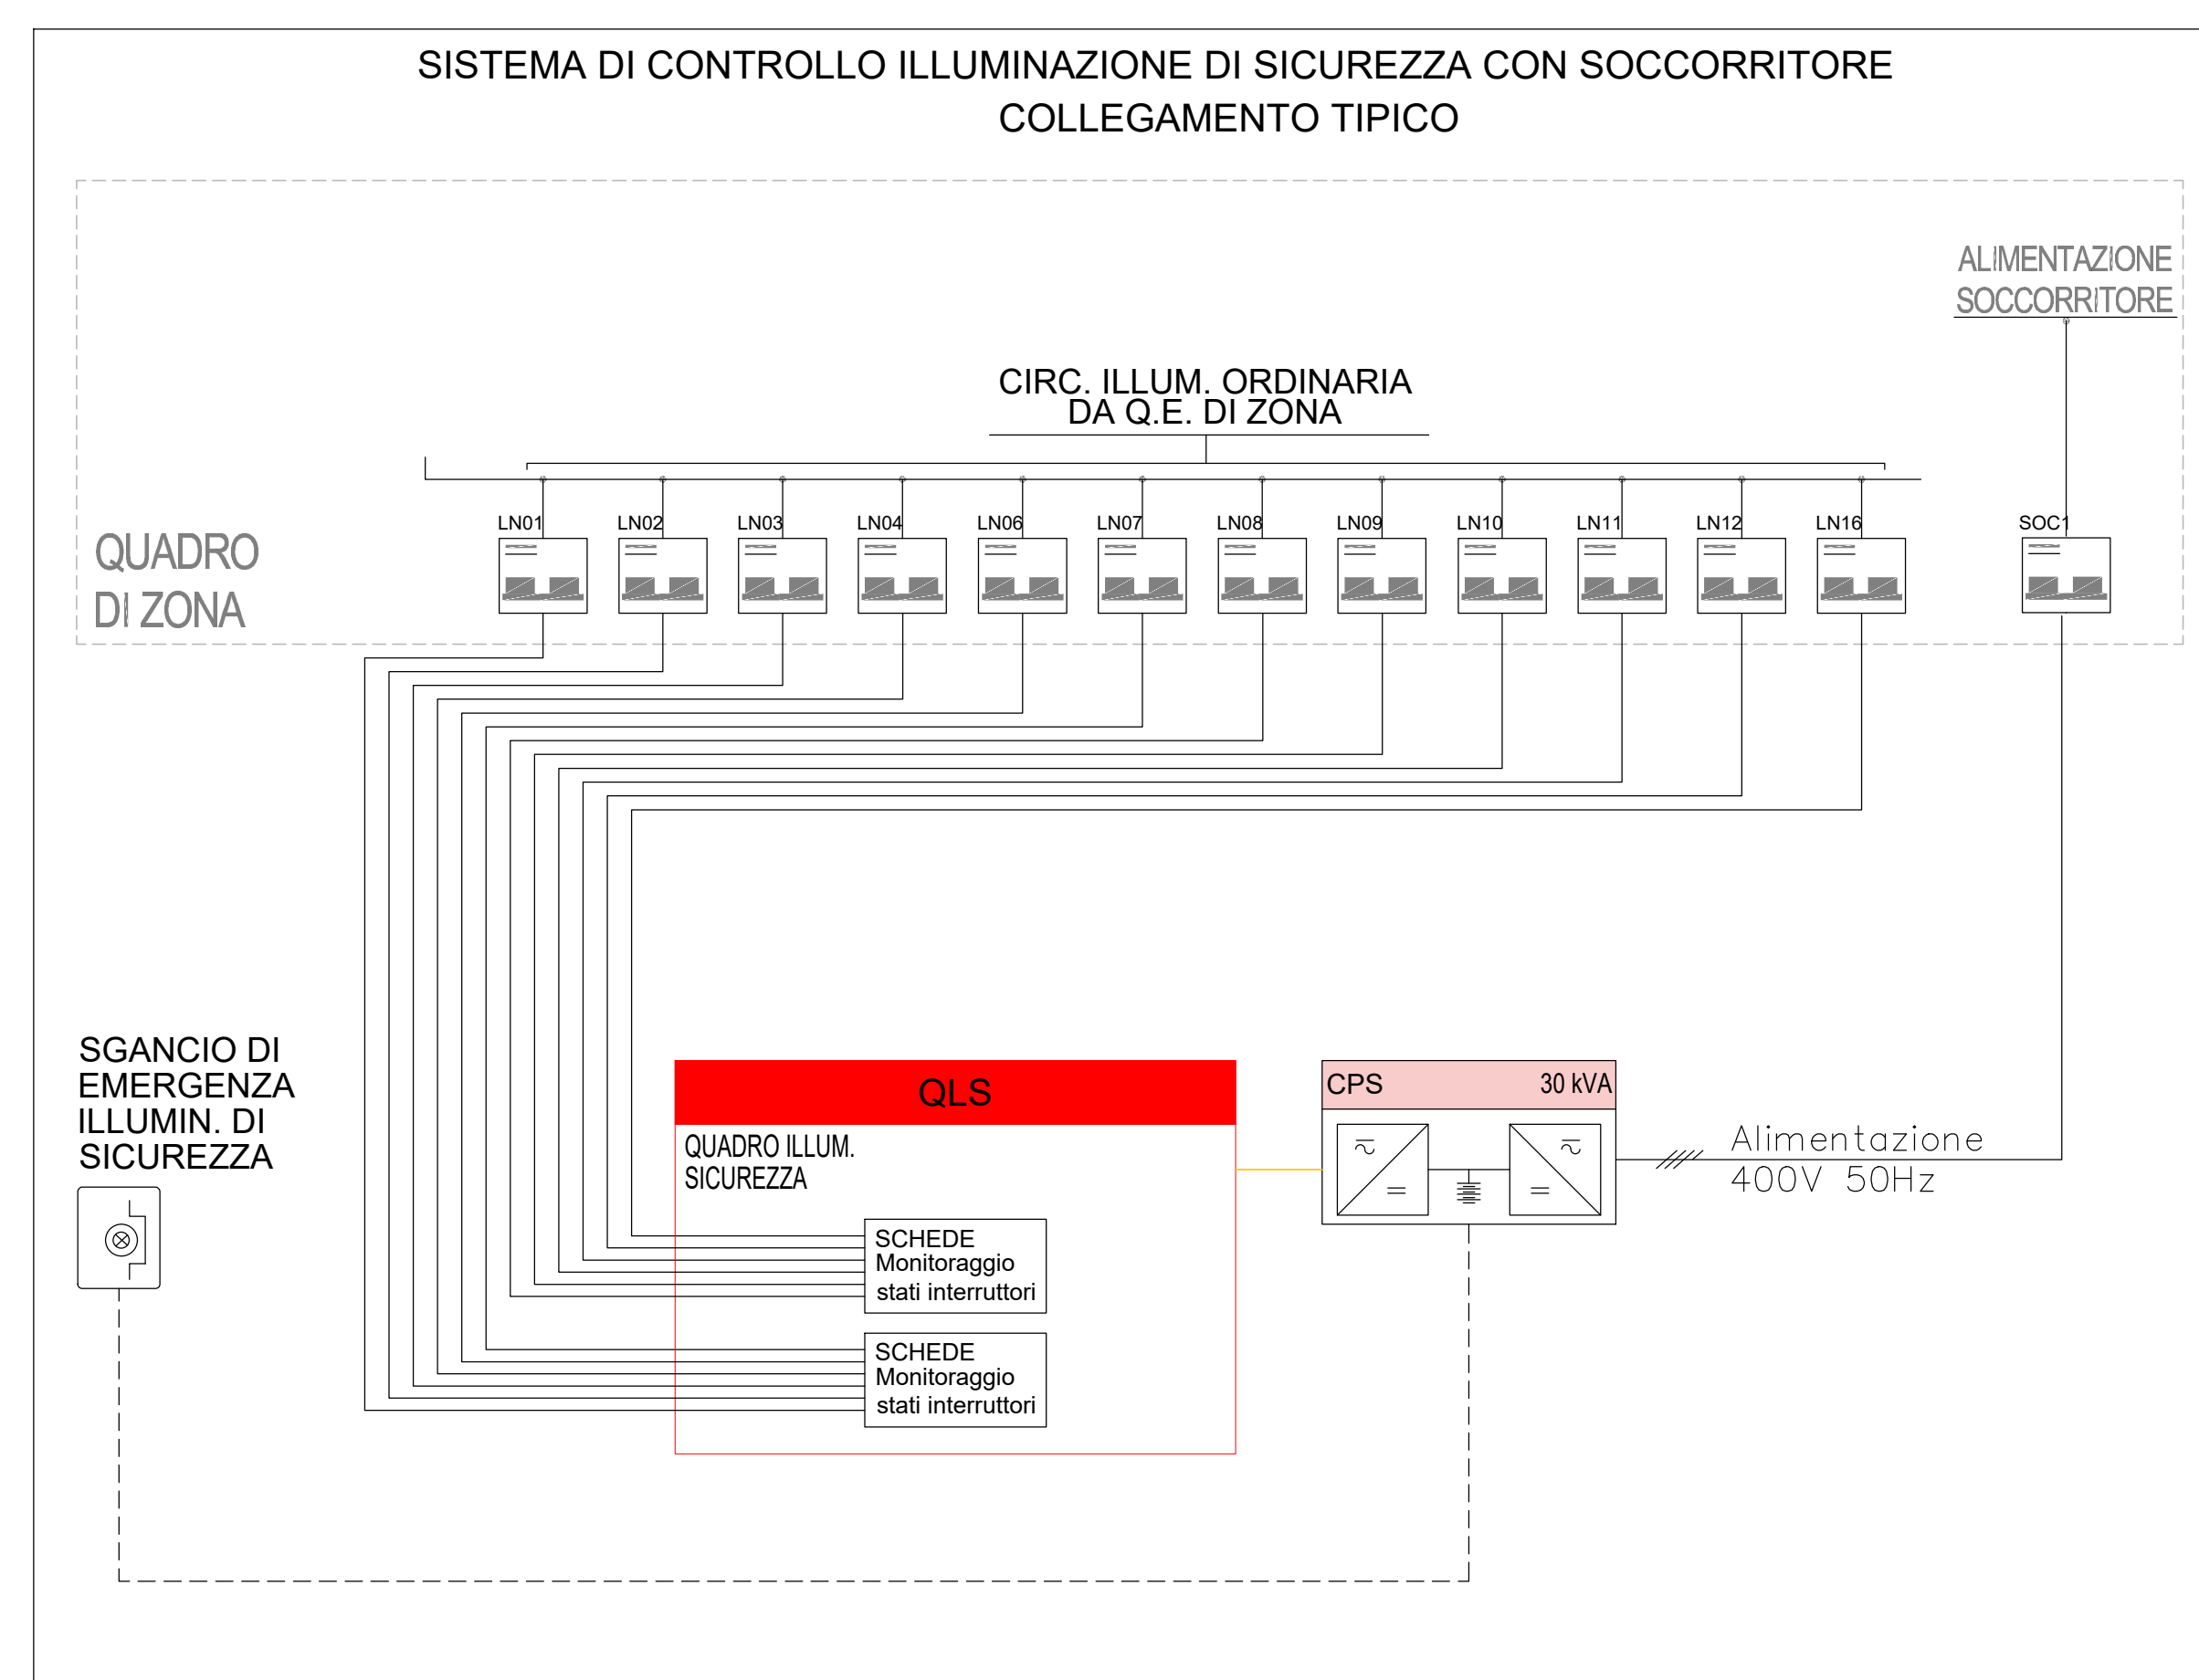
SISTEMA DI CONTROLLO ILLUMINAZIONE DI SICUREZZA CON SOCCORRITORE
COLLEGAMENTO TIPICO

ALIMENTAZIONE
SOCCORRITORE

CIRC. ILLUM. ORDINARIA
DA Q.E. DI ZONA

QUADRO
DI ZONA

LN01 LN02 LN03 LN04 LN06 LN07 LN08 LN09 LN10 LN11 LN12 LN16 SOC1

SGANCIO DI
EMERGENZA
ILLUMIN. DI
SICUREZZA

QLS
QUADRO ILLUM.
SICUREZZA

SCHEDE
Monitoraggio
stati interruttori

SCHEDE
Monitoraggio
stati interruttori

CPS 30 kVA

Alimentazione
400V 50Hz